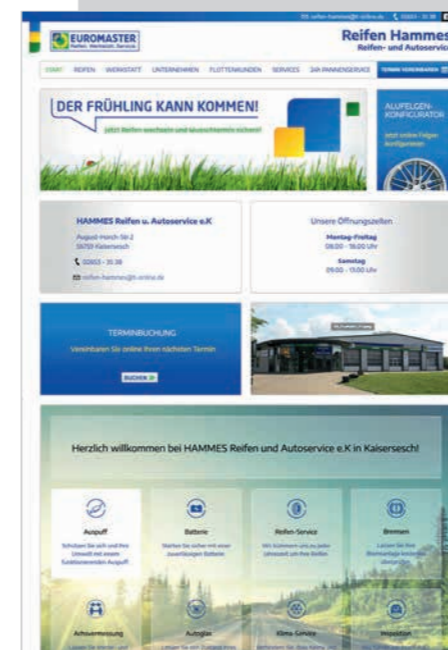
reifen-hammes@t-online.de 02653 - 3138

EUROMASTER
Reifen. Werkstatt. Service.

Reifen Hammes
Reifen- und Autoservic

START REIFEN WERKSTATT UNTERNEHMEN FLOTTENKUNDEN SERVICES 24H PANNENSERVICE TERMIN VEREINBAREN

DER FRÜHLING KANN KOMMEN!
Jetzt Reifen wechseln und Wunschtermin sichern!

ALUFELGEN-KONFIGURATOR
Jetzt online Felgen konfigurieren

HAMMES Reifen u. Autoservice e.K
August-Horch-Str.2
56759 Kaisersesch
02653 - 3138
reifen-hammes@t-online.de

Unsere Öffnungszeiten
Montag-Freitag
08:00 - 18:00 Uhr
Samstag
09:00 - 13:00 Uhr

TERMINBUCHUNG
Vereinbaren Sie online Ihren nächsten Termin
BUCHEN

Herzlich willkommen bei HAMMES Reifen und Autoservice e.K in Kaisersesch!

Auspuff
Schützen Sie sich und Ihre Umwelt mit einem funktionierenden Auspuff

Batterie
Starten Sie sicher mit einer zuverlässigen Batterie

Reifen-Service
Wir kümmern uns zu jeder Jahreszeit um Ihre Reifen

Bremsen
Lassen Sie Ihre Bremsanlage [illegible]

Achsvermessung
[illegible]

Autoglas
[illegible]

Klima-Service
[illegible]

Inspektion
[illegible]